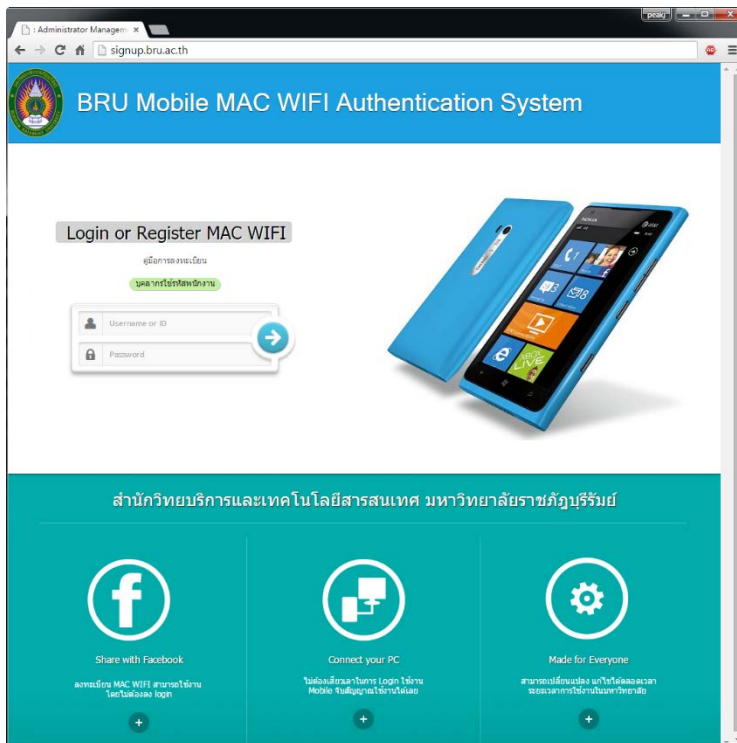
: Administrator Managem ×

peak

signup.bru.ac.th

BRU Mobile MAC WIFI Authentication System

Login or Register MAC WIFI

คู่มือการลงทะเบียน

บุคลากรใช้รหัสพนักงาน

Username or ID

Password

สำนักวิทยบริการและเทคโนโลยีสารสนเทศ มหาวิทยาลัยราชภัฏบุรีรัมย์

Share with Facebook

ลงทะเบียน MAC WIFI สามารถใช้งาน โดยไม่ต้องลง login

Connect your PC

ไม่ต้องเสียเวลาในการ Login ใช้งาน Mobile รับสัญญาณใช้งานได้เลย

Made for Everyone

สามารถเปลี่ยนแปลง แก้ไขได้ตลอดเวลา ระยะเวลาการใช้งานในมหาวิทยาลัย